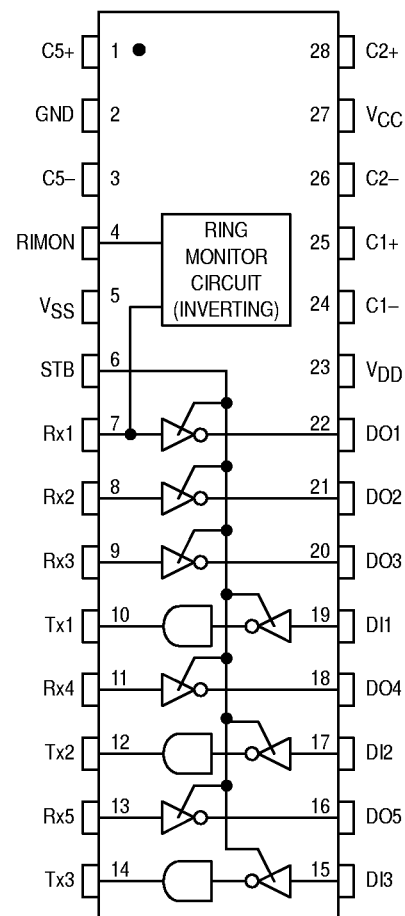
C5+ 1
GND 2
C5– 3
RIMON 4
$V_{SS}$ 5
STB 6
Rx1 7
Rx2 8
Rx3 9
Tx1 10
Rx4 11
Tx2 12
Rx5 13
Tx3 14

RING MONITOR CIRCUIT (INVERTING)

28 C2+
27 $V_{CC}$
26 C2–
25 C1+
24 C1–
23 $V_{DD}$
22 DO1
21 DO2
20 DO3
19 DI1
18 DO4
17 DI2
16 DO5
15 DI3